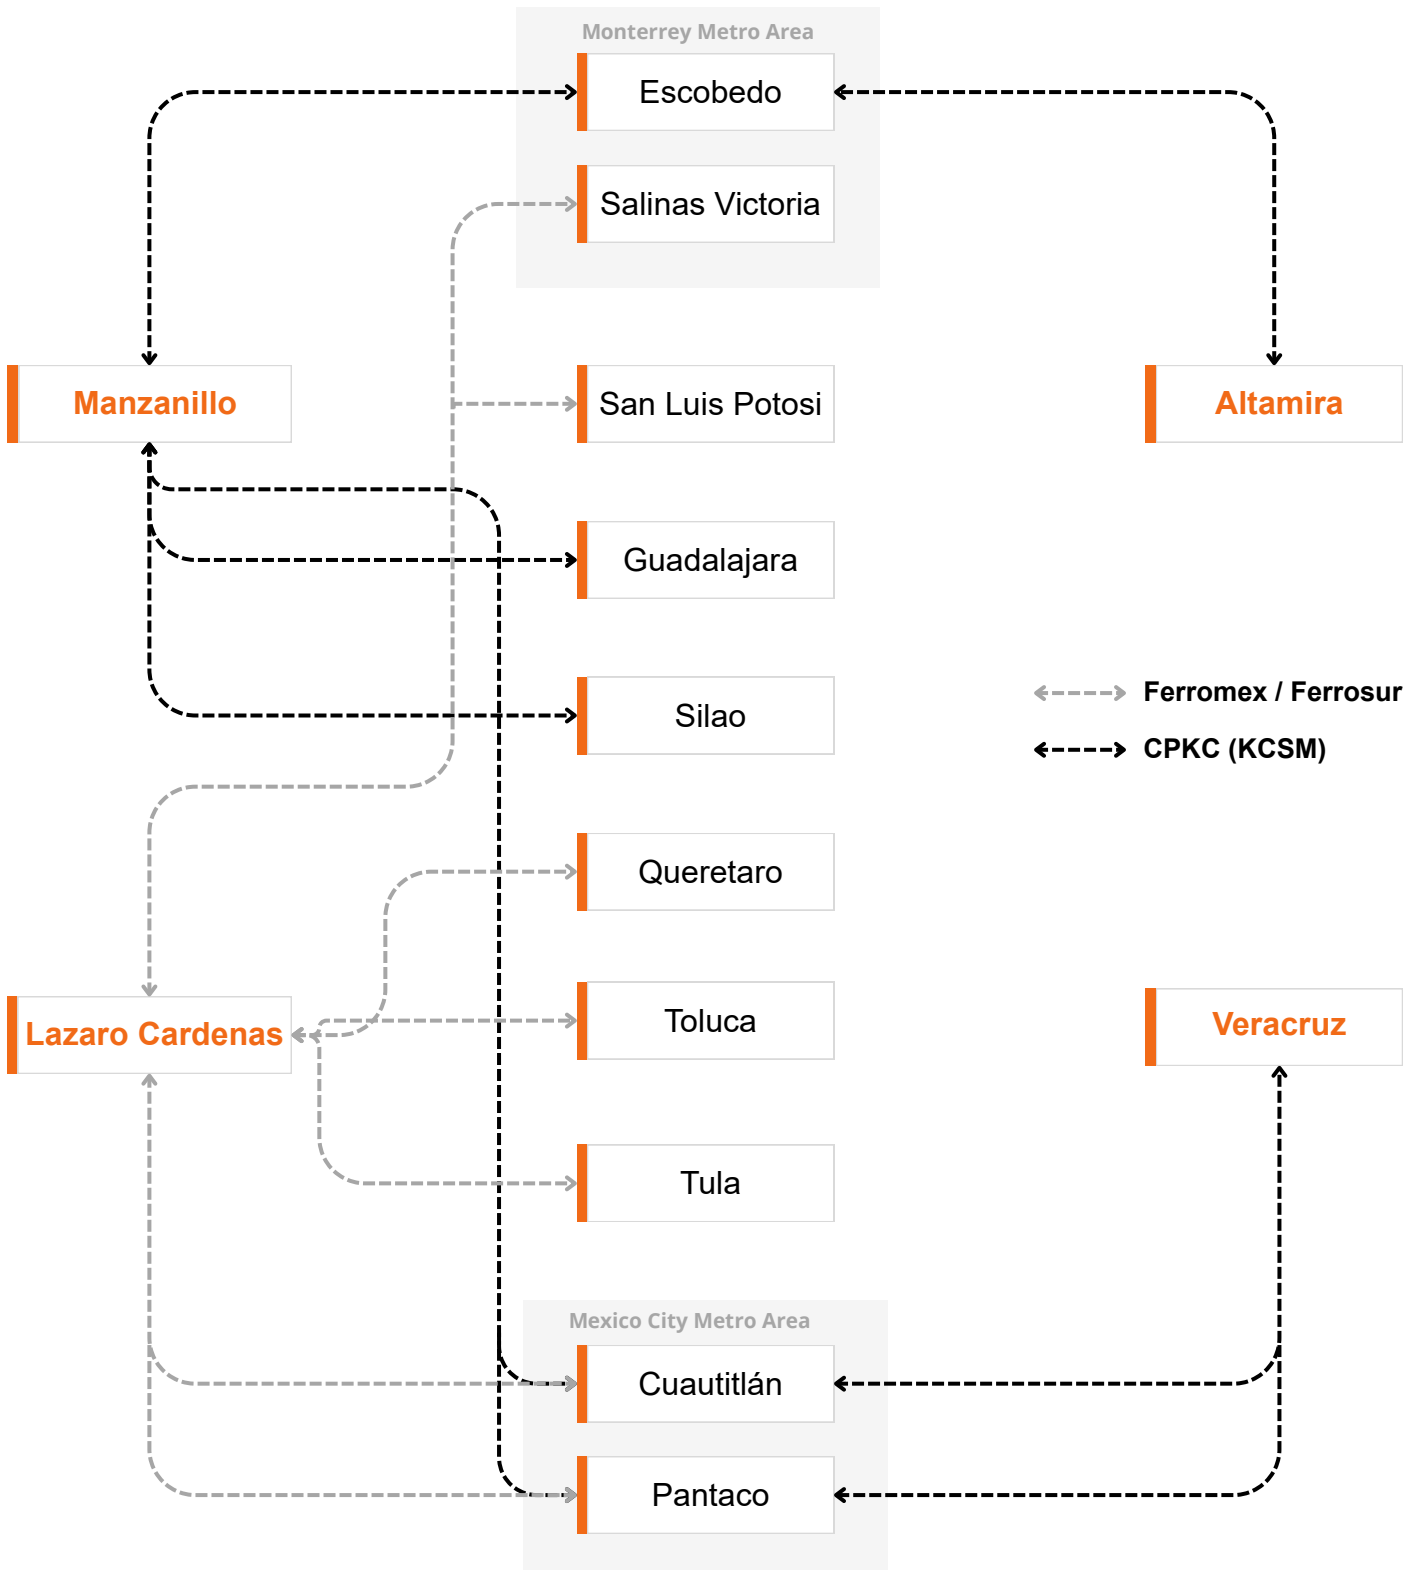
Monterrey Metro Area

Escobedo

Salinas Victoria

Manzanillo

San Luis Potosi

Altamira

Guadalajara

Silao

Ferromex / Ferrosur

CPKC (KCSM)

Queretaro

Lazaro Cardenas

Toluca

Veracruz

Tula

Mexico City Metro Area

Cuautitlán

Pantaco